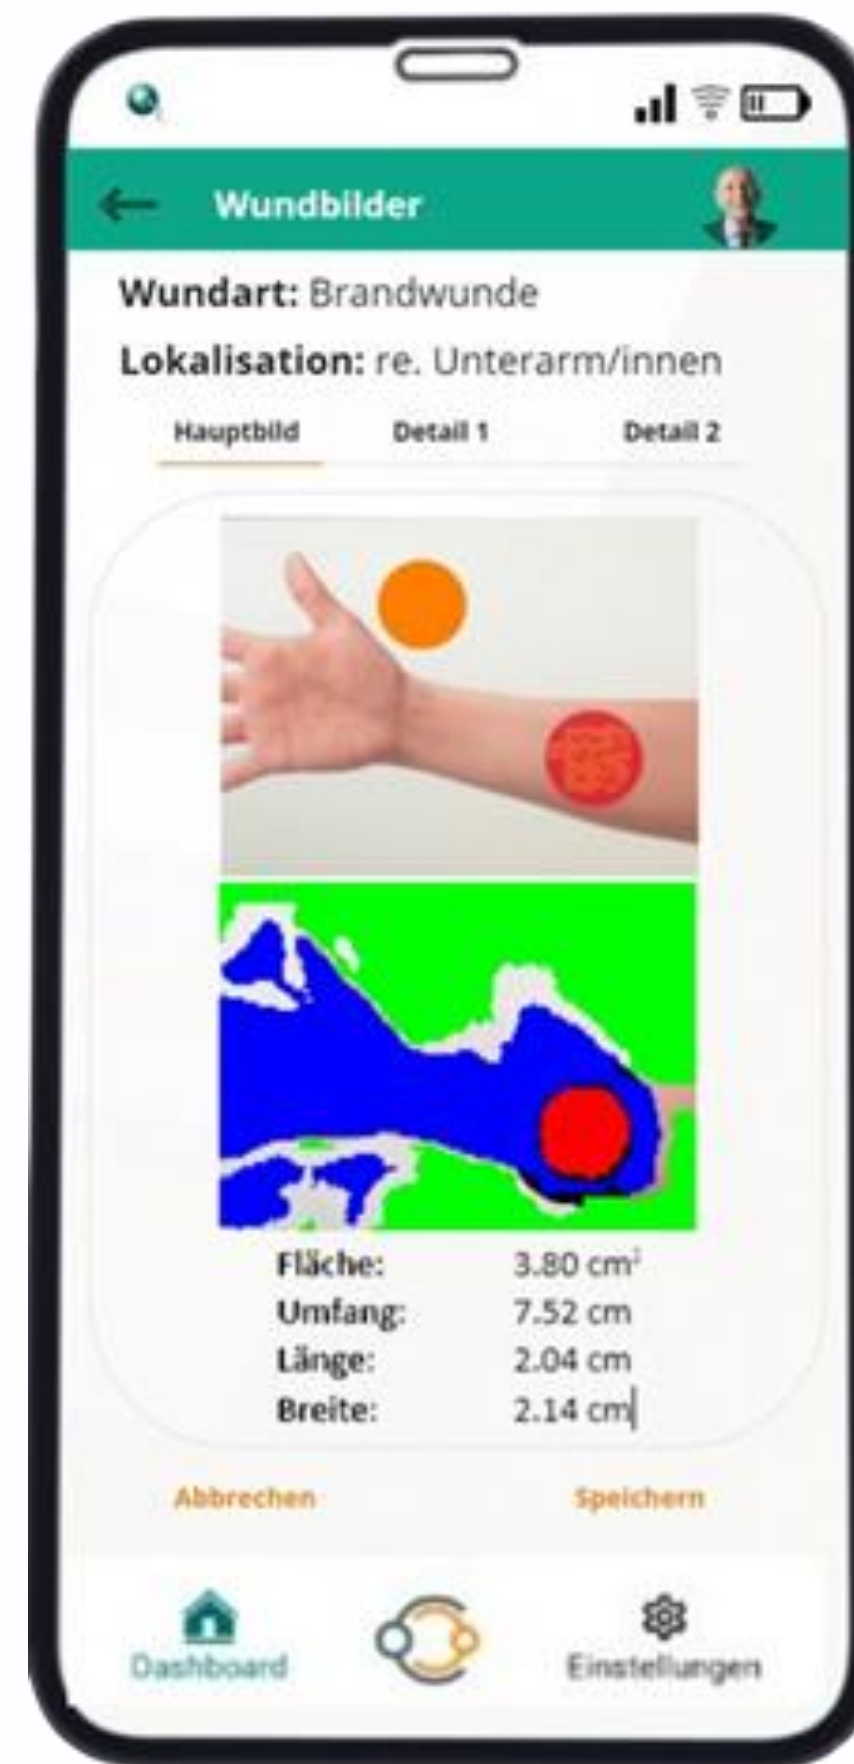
Wundbilder

**Wundart:** Brandwunde

**Lokalisation:** re. Unterarm/innen

Hauptbild Detail 1 Detail 2

| | |
|---|---|
| Fläche: | 3.80 $cm^2$ |
| Umfang: | 7.52 cm |
| Länge: | 2.04 cm |
| Breite: | 2.14 cm |

Abbrechen Speichern

Dashboard Einstellungen